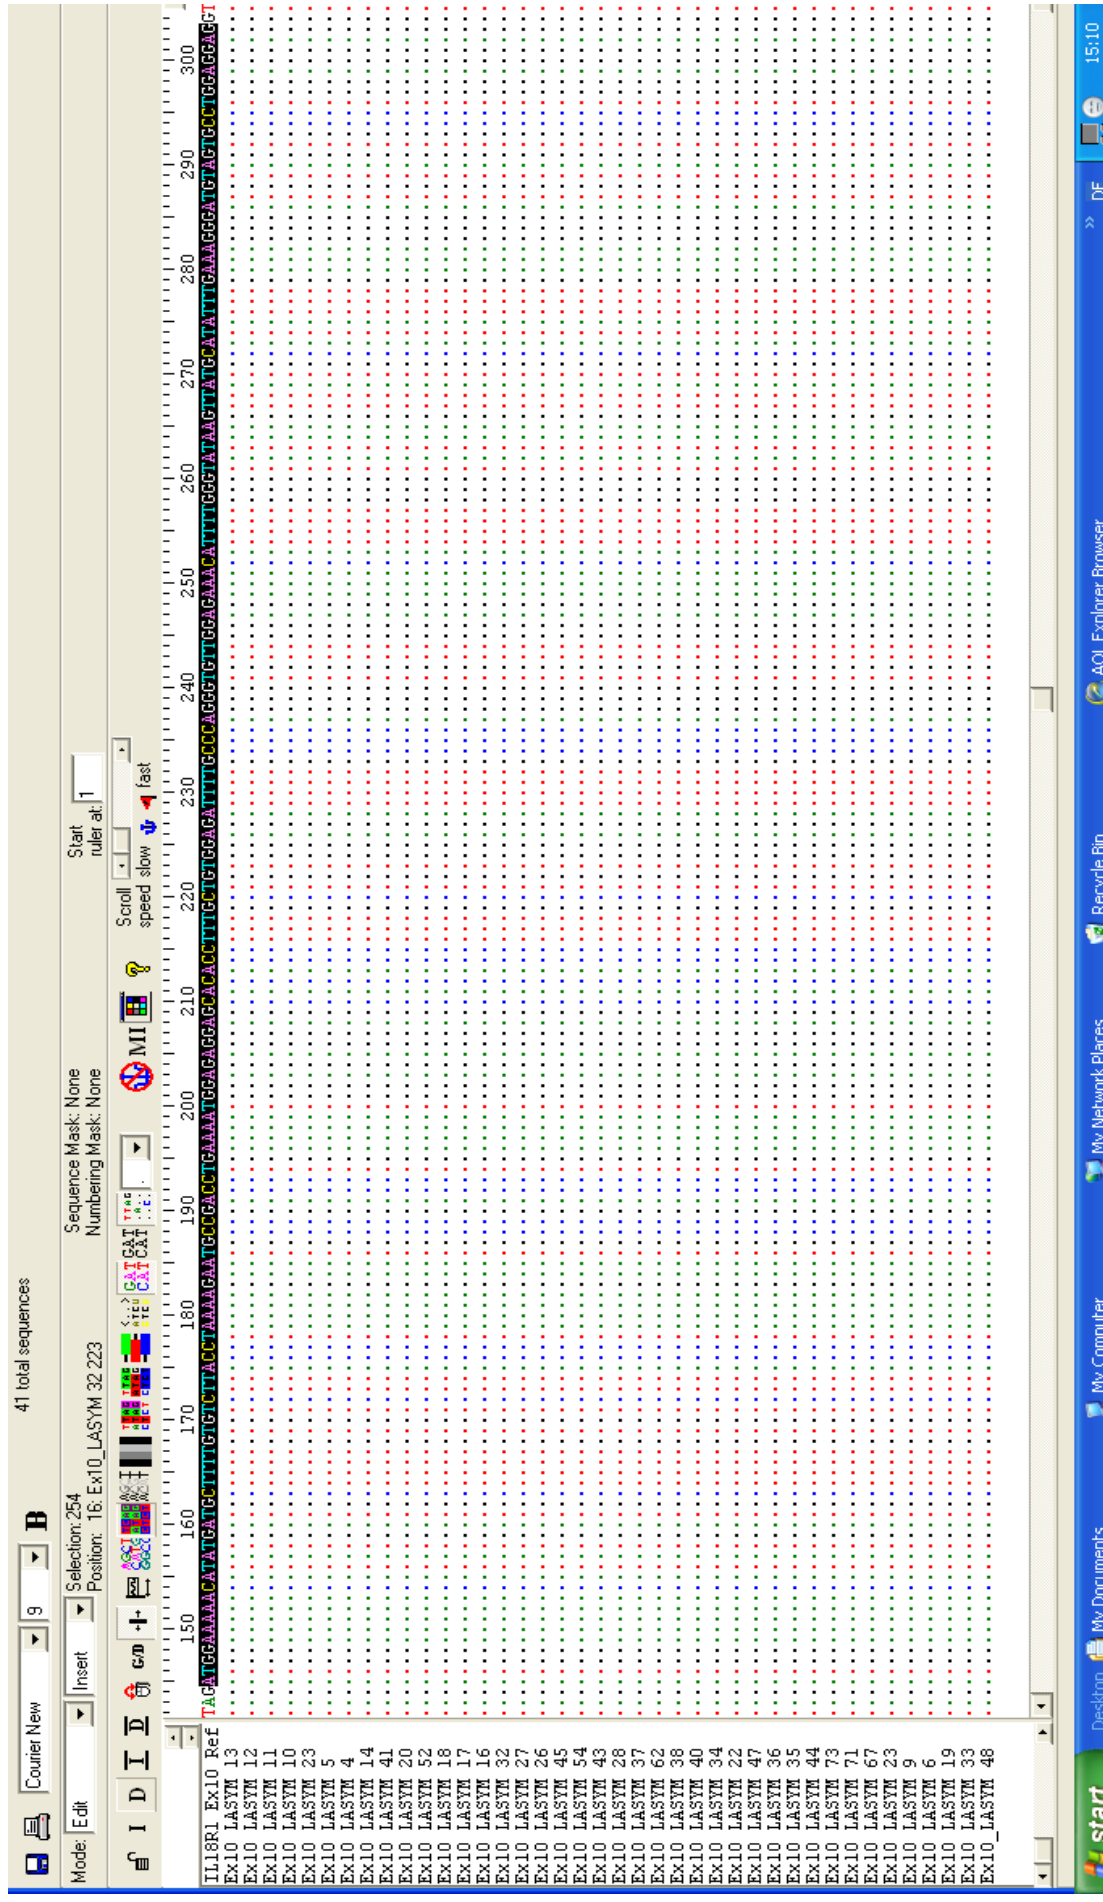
Courier New 9 B
41 total sequences
Mode: Edit Insert Selection: 254 Position: 16: Ex10_LASYM 32 223
Sequence Mask: None Numbering Mask: None
Start ruler at: 1
Scroll speed slow fast
I D I I I G/D
MI ?

150 160 170 180 190 200 210 220 230 240 250 260 270 280 290 300

IL18R1 Ex10 Ref TAGATGGAAAAACATATGATGCTTTTGTGTCTTACCTAAAAGAATGCCGACCTGAAAATGGAGAGGAGCACACCTTTGCTGTGGAGATTTTGCCCAGGGTGTTGGAGAAACATTTGGGTATAAGTTATGCATATTTGAAAGGGATGTAGTGCCTGGAGAGGT
Ex10 LASYM 13
Ex10 LASYM 12
Ex10 LASYM 11
Ex10 LASYM 10
Ex10 LASYM 23
Ex10 LASYM 5
Ex10 LASYM 4
Ex10 LASYM 14
Ex10 LASYM 41
Ex10 LASYM 20
Ex10 LASYM 52
Ex10 LASYM 18
Ex10 LASYM 17
Ex10 LASYM 16
Ex10 LASYM 32
Ex10 LASYM 27
Ex10 LASYM 26
Ex10 LASYM 45
Ex10 LASYM 54
Ex10 LASYM 43
Ex10 LASYM 28
Ex10 LASYM 37
Ex10 LASYM 62
Ex10 LASYM 38
Ex10 LASYM 40
Ex10 LASYM 34
Ex10 LASYM 22
Ex10 LASYM 47
Ex10 LASYM 36
Ex10 LASYM 35
Ex10 LASYM 44
Ex10 LASYM 73
Ex10 LASYM 71
Ex10 LASYM 67
Ex10 LASYM 23
Ex10 LASYM 9
Ex10 LASYM 6
Ex10 LASYM 19
Ex10 LASYM 33
Ex10_LASYM 48

start Desktop My Documents My Computer My Network Places Recycle Bin AOL Explorer Browser DE 15:10